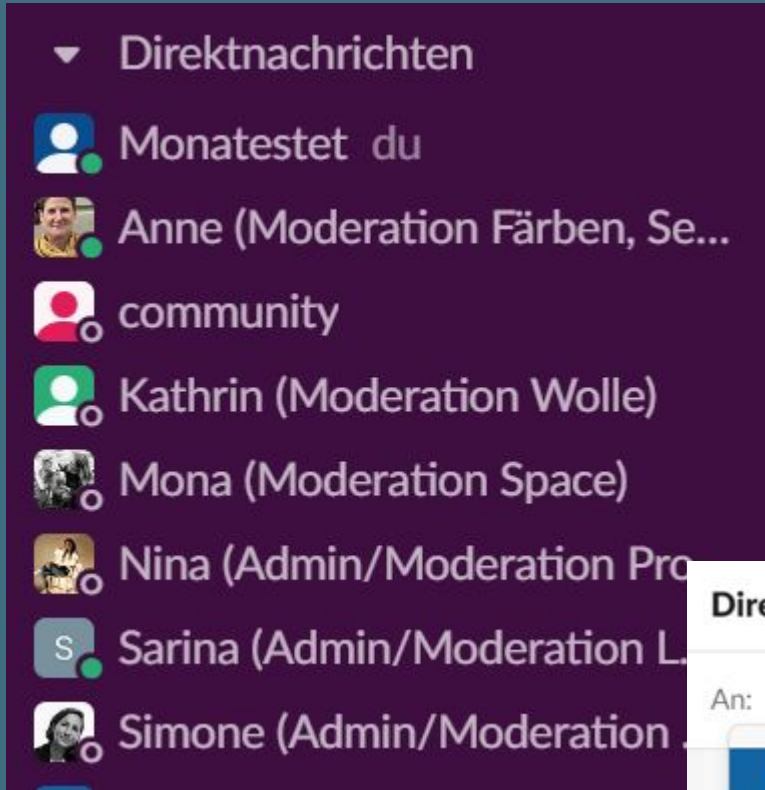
Direktnachrichten
Monatestet du
Anne (Moderation Färben, Se...
community
Kathrin (Moderation Wolle)
Mona (Moderation Space)
Nina (Admin/Moderation Pro
S Sarina (Admin/Moderation L.
Simone (Admin/Moderation .
Dire
An: